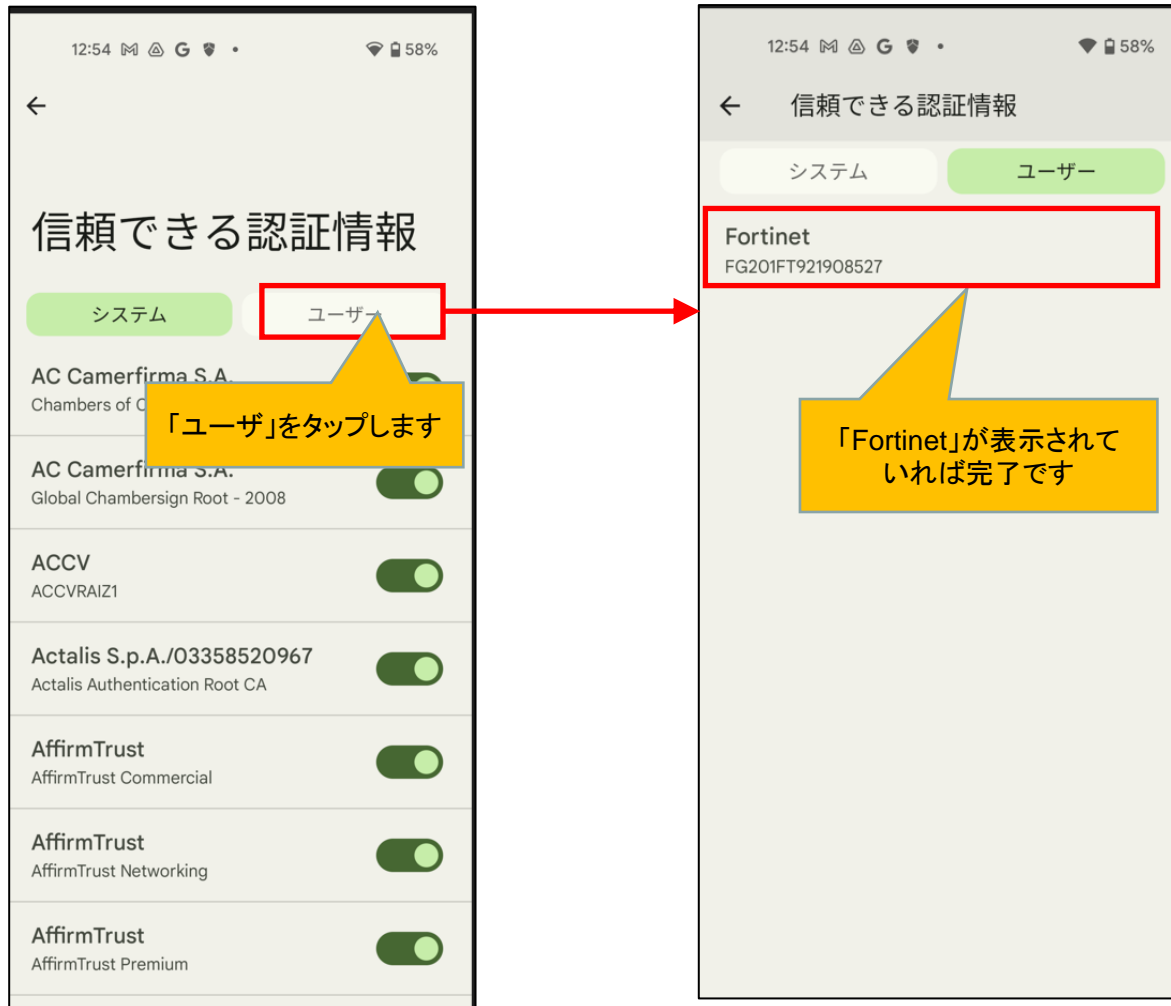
12:54 58%

←

信頼できる認証情報

システム

ユーザー

AC Camerfirma S.A.

Chambers of C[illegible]

「ユーザ」をタップします

AC Camerfirma S.A.

Global Chambersign Root - 2008

ACCV

ACCVRAIZ1

Actalis S.p.A./03358520967

Actalis Authentication Root CA

AffirmTrust

AffirmTrust Commercial

AffirmTrust

AffirmTrust Networking

AffirmTrust

AffirmTrust Premium

12:54 58%

← 信頼できる認証情報

システム

ユーザー

Fortinet

FG201FT921908527

「Fortinet」が表示されていれば完了です